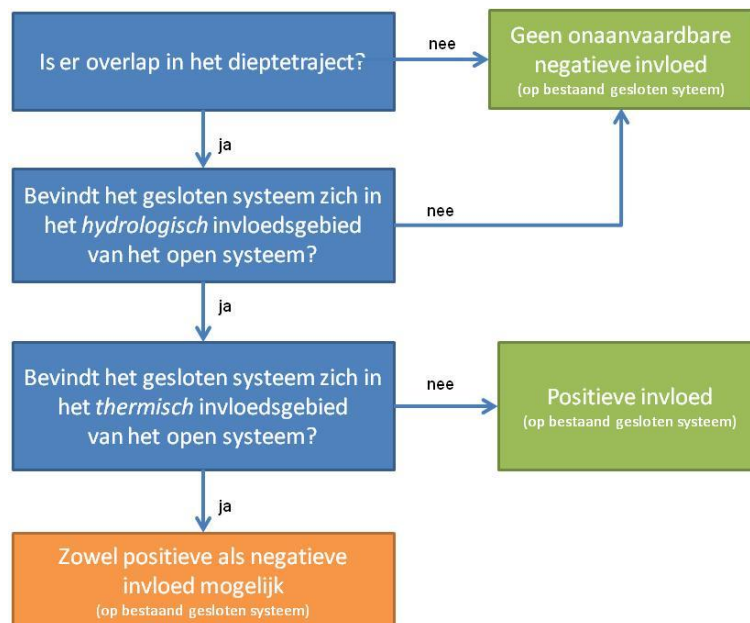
Is er overlap in het dieptetraject?

nee

Geen onaanvaardbare negatieve invloed
(op bestaand gesloten syteem)

ja

Bevindt het gesloten systeem zich in het *hydrologisch* invloedsgebied van het open systeem?

nee

ja

Bevindt het gesloten systeem zich in het *thermisch* invloedsgebied van het open systeem?

nee

Positieve invloed
(op bestaand gesloten systeem)

ja

Zowel positieve als negatieve invloed mogelijk
(op bestaand gesloten systeem)